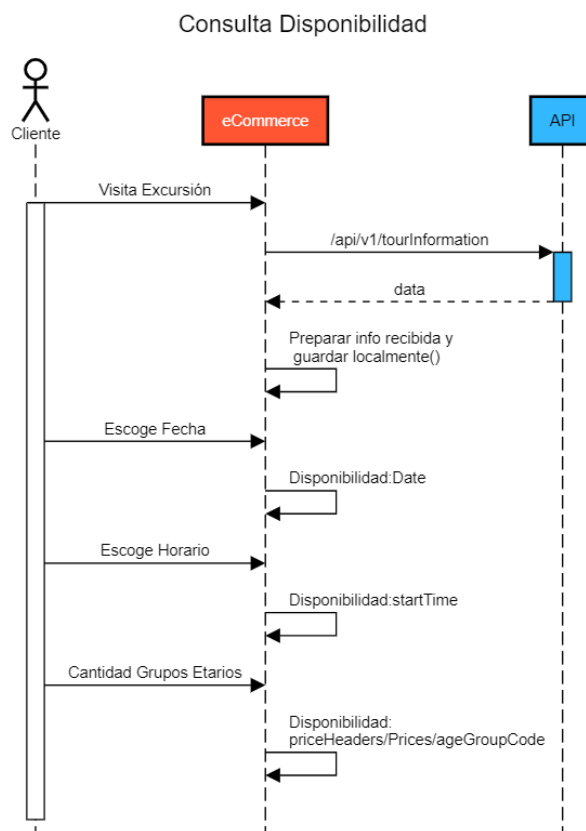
Consulta Disponibilidad

Cliente

eCommerce

API

Visita Excursión

/api/v1/tourInformation

data

Preparar info recibida y guardar localmente()

Escoge Fecha

Disponibilidad:Date

Escoge Horario

Disponibilidad:startTime

Cantidad Grupos Etarios

Disponibilidad: priceHeaders/Prices/ageGroupCode